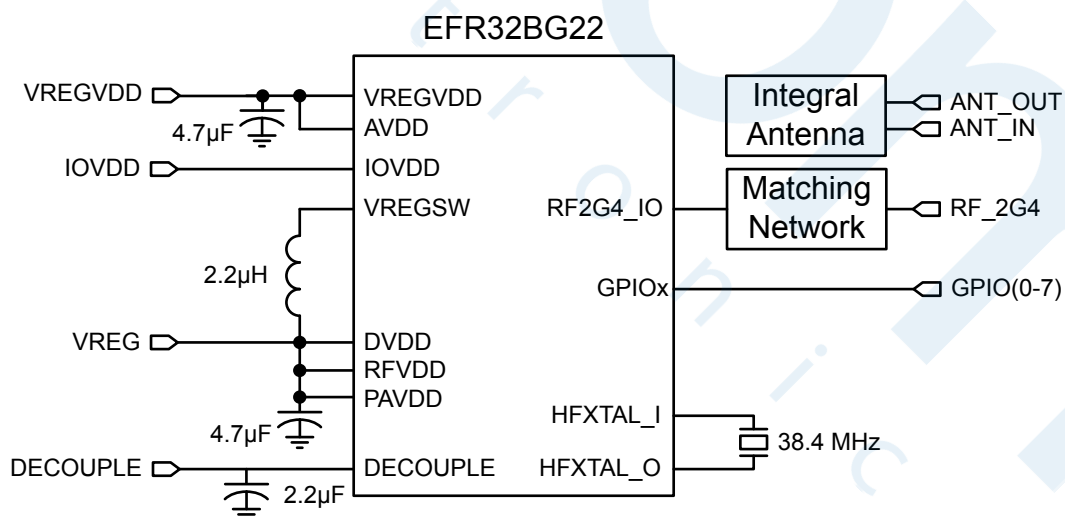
EFR32BG22

VREGVDD
4.7µF
IOVDD
2.2µH
VREG
4.7µF
DECOUPLE
2.2µF

VREGVDD
AVDD
IOVDD
VREGSW
DVDD
RFVDD
PAVDD
DECOUPLE

RF2G4_IO
GPIOx
HFXTAL_I
HFXTAL_O

Integral Antenna
ANT_OUT
ANT_IN
Matching Network
RF_2G4
GPIO(0-7)
38.4 MHz